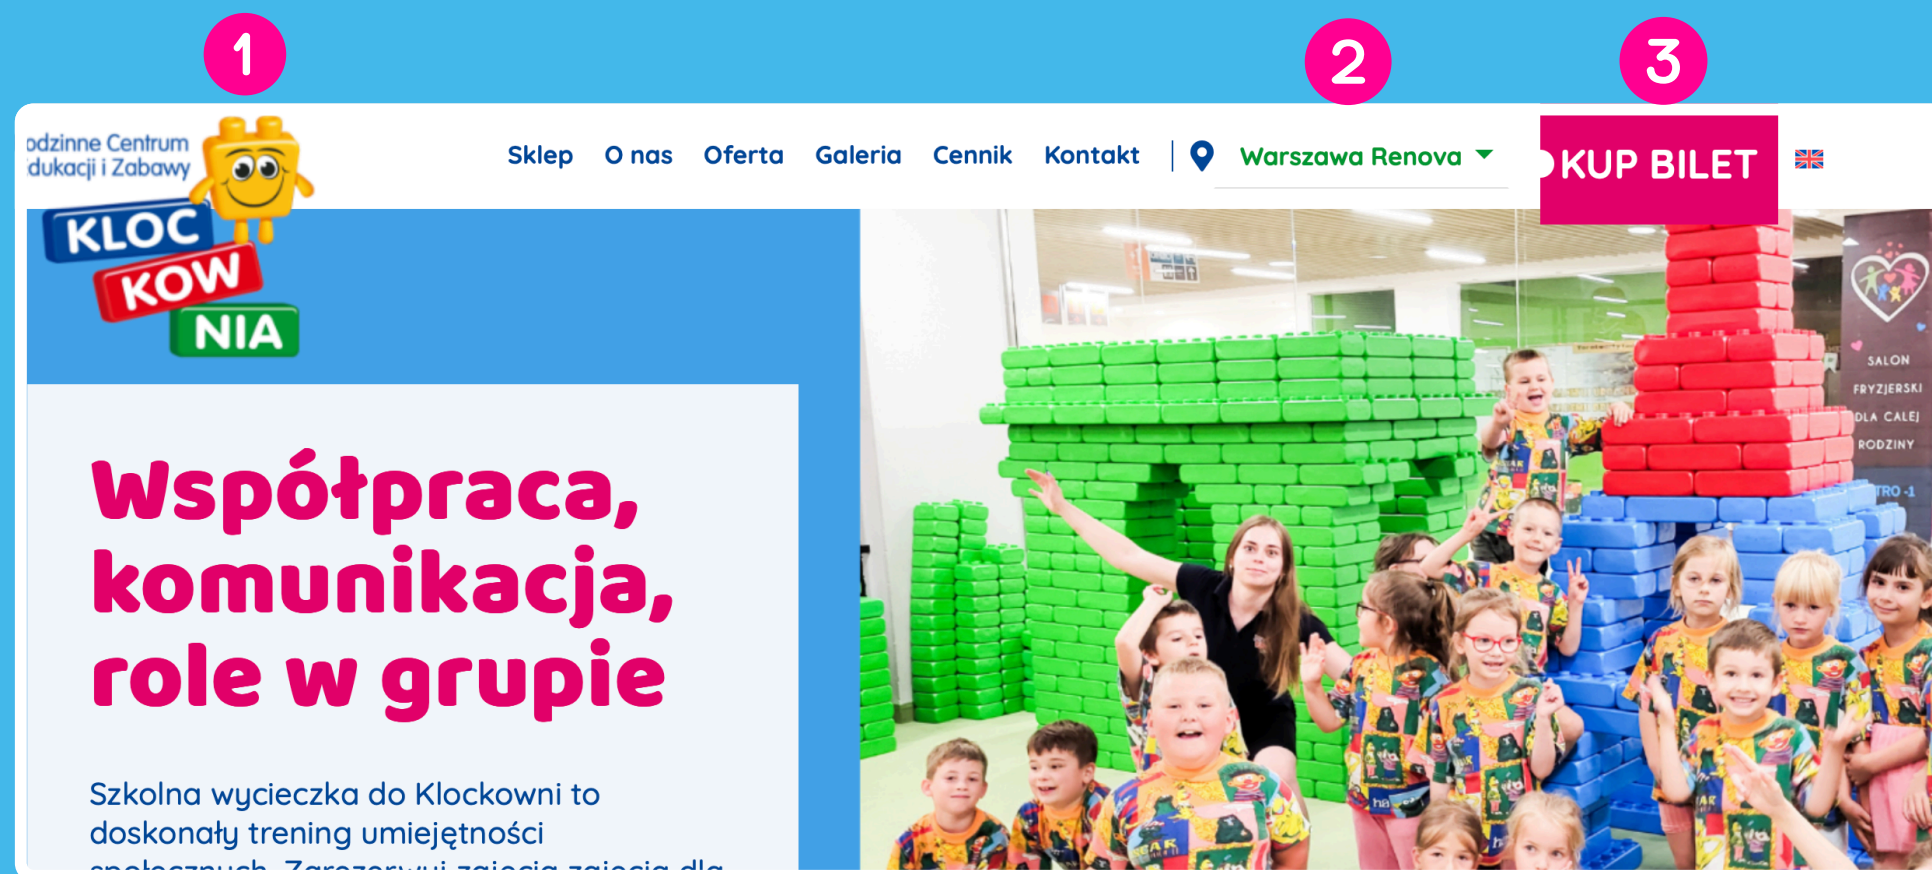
1

2

3

odzinne Centrum dukacji i Zabawy

KLOC KOW NIA

Sklep O nas Oferta Galeria Cennik Kontakt

Warszawa Renova

KUP BILET

SALON FRYZJERSKI DLA CAŁEJ RODZINY

TRO -1

Współpraca, komunikacja, role w grupie

Szkolna wycieczka do Klockowni to doskonały trening umiejętności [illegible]